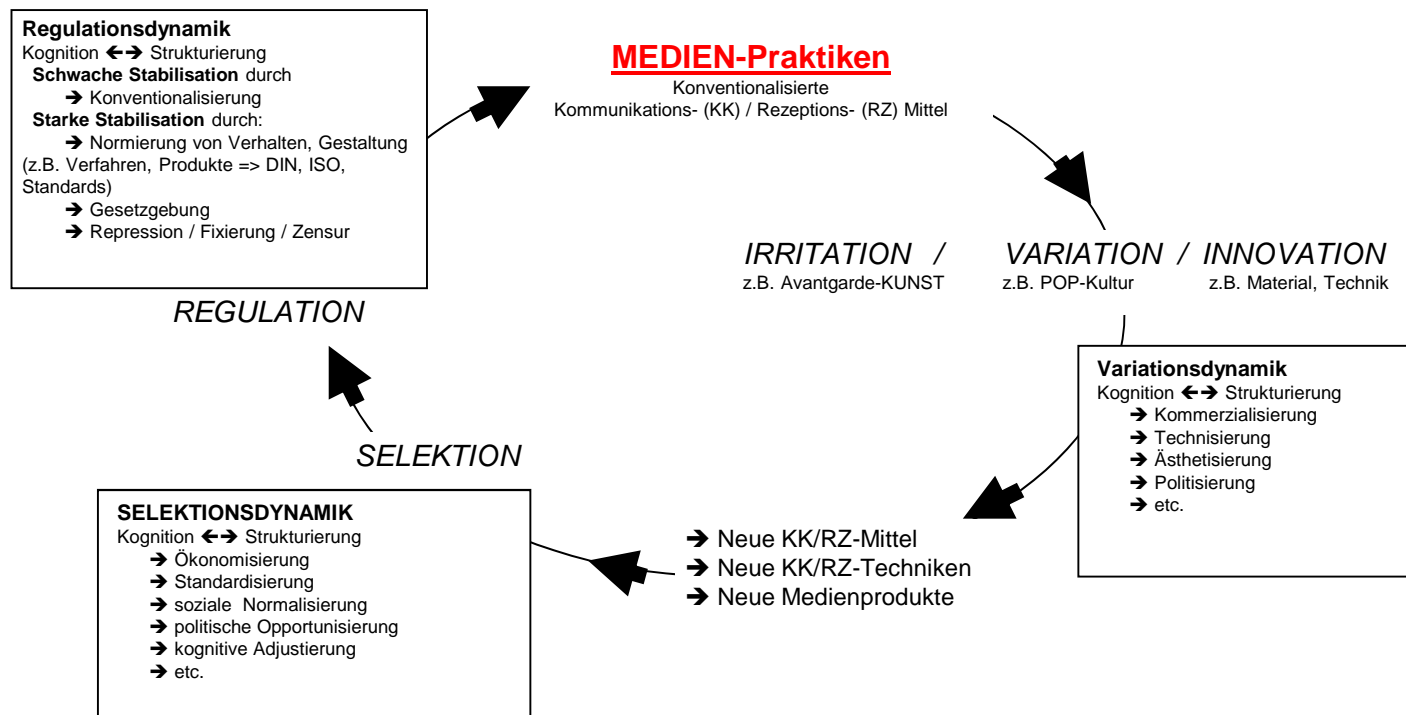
**Regulationsdynamik**
Kognition ←→ Strukturierung
**Schwache Stabilisation** durch
→ Konventionalisierung
**Starke Stabilisation** durch:
→ Normierung von Verhalten, Gestaltung (z.B. Verfahren, Produkte => DIN, ISO, Standards)
→ Gesetzgebung
→ Repression / Fixierung / Zensur

**MEDIEN-Praktiken**
Konventionalisierte
Kommunikations- (KK) / Rezeptions- (RZ) Mittel

*IRRITATION* / *VARIATION* / *INNOVATION*
z.B. Avantgarde-KUNST z.B. POP-Kultur z.B. Material, Technik

*REGULATION*

**Variationsdynamik**
Kognition ←→ Strukturierung
→ Kommerzialisierung
→ Technisierung
→ Ästhetisierung
→ Politisierung
→ etc.

*SELEKTION*

**SELEKTIONSDYNAMIK**
Kognition ←→ Strukturierung
→ Ökonomisierung
→ Standardisierung
→ soziale Normalisierung
→ politische Opportunisierung
→ kognitive Adjustierung
→ etc.

→ Neue KK/RZ-Mittel
→ Neue KK/RZ-Techniken
→ Neue Medienprodukte